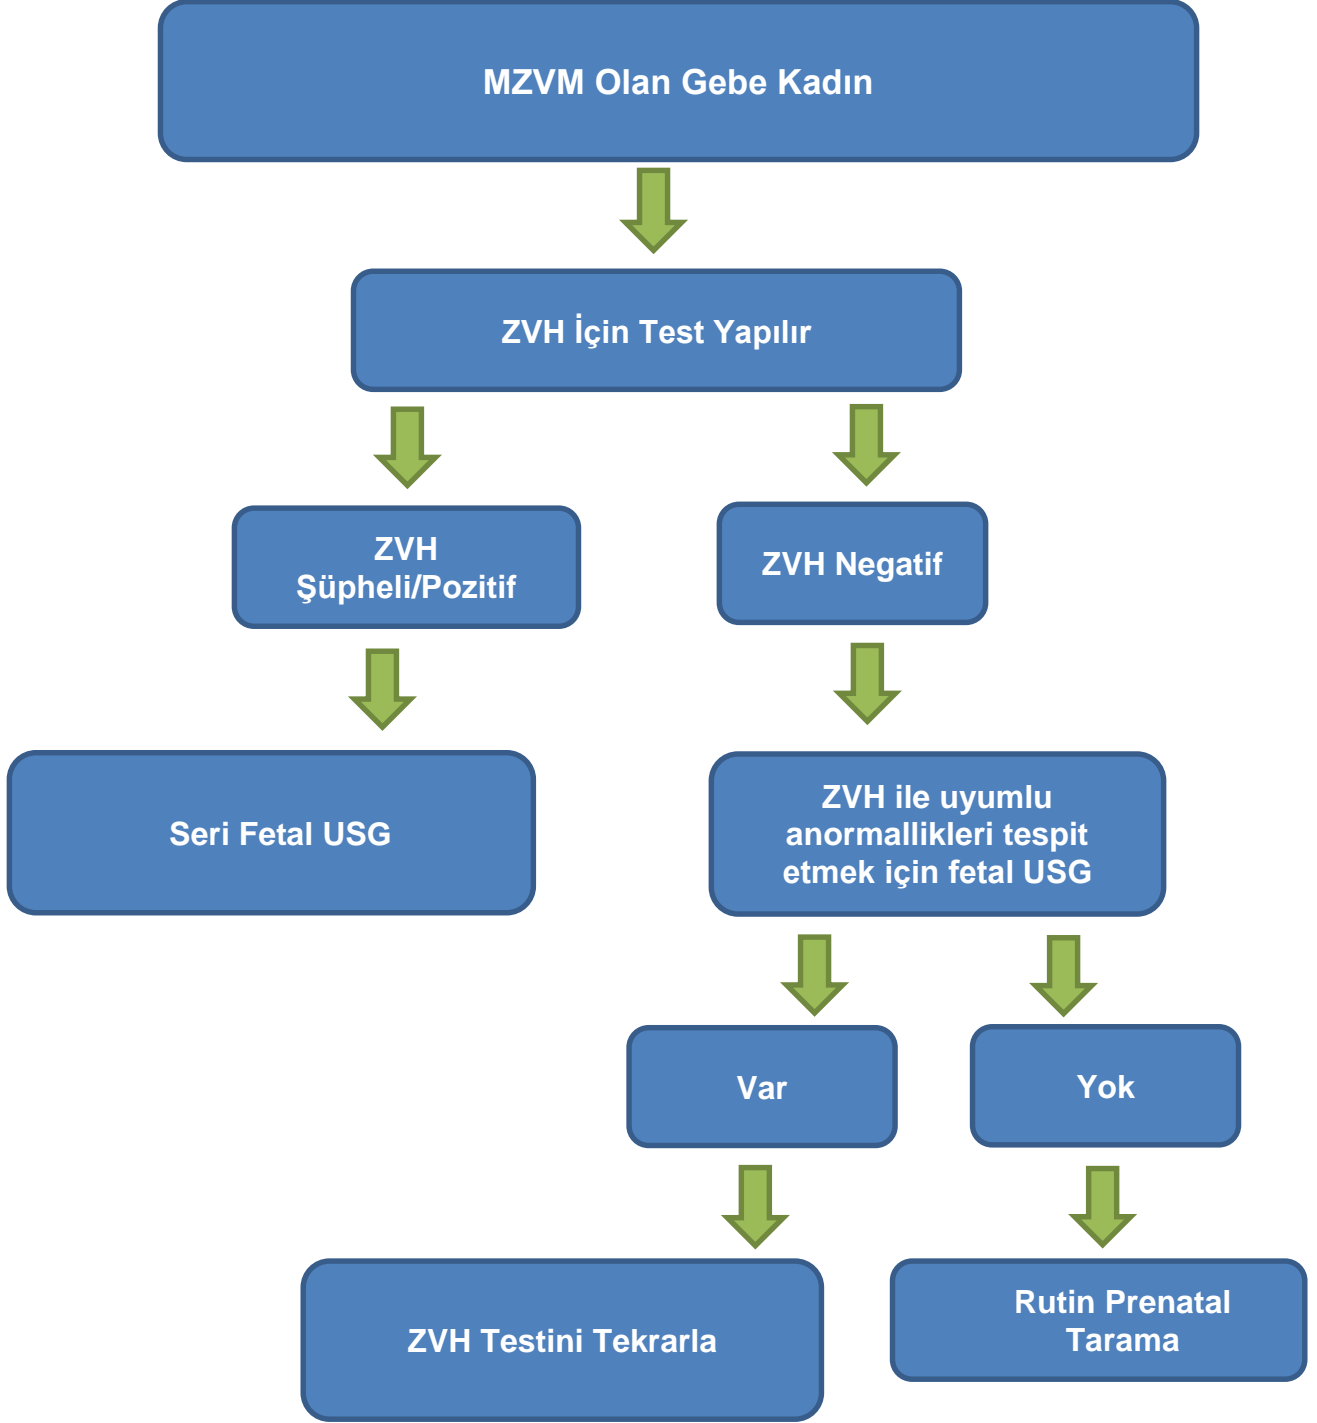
MZVM Olan Gebe Kadın

ZVH İçin Test Yapılır

ZVH Şüpheli/Pozitif

ZVH Negatif

Seri Fetal USG

ZVH ile uyumlu anormallikleri tespit etmek için fetal USG

Var

Yok

ZVH Testini Tekrarla

Rutin Prenatal Tarama